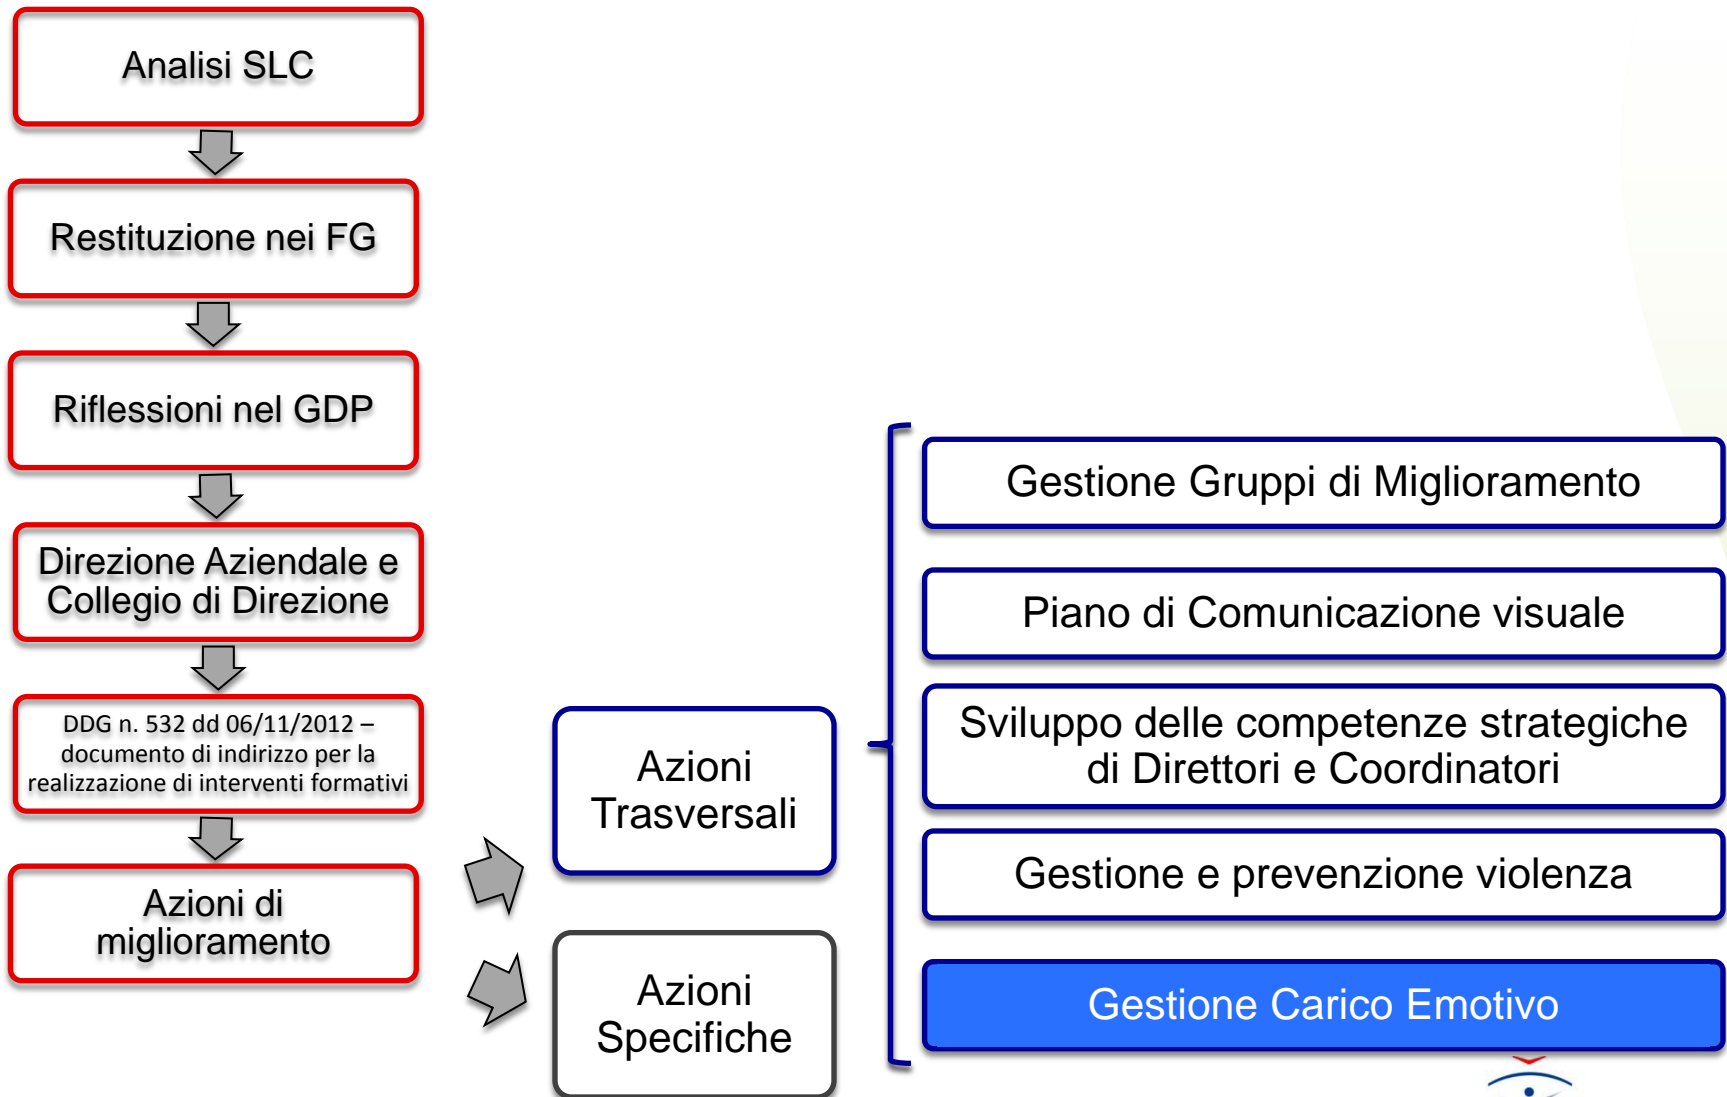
Analisi SLC

Restituzione nei FG

Riflessioni nel GDP

Direzione Aziendale e Collegio di Direzione

DDG n. 532 dd 06/11/2012 – documento di indirizzo per la realizzazione di interventi formativi

Azioni di miglioramento

Azioni Trasversali

Azioni Specifiche

Gestione Gruppi di Miglioramento

Piano di Comunicazione visuale

Sviluppo delle competenze strategiche di Direttori e Coordinatori

Gestione e prevenzione violenza

Gestione Carico Emotivo